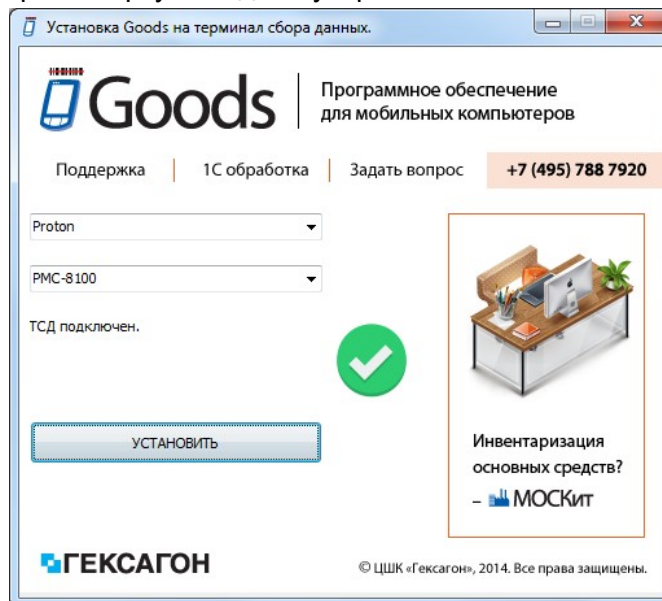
Установка Goods на терминал сбора данных.

Goods

Программное обеспечение для мобильных компьютеров

Поддержка | 1С обработка | Задать вопрос | +7 (495) 788 7920

Proton

PMC-8100

ТСД подключен.

УСТАНОВИТЬ

Инвентаризация основных средств?

– МОСКит

ГЕКСАГОН

© ЦШК «Гексагон», 2014. Все права защищены.